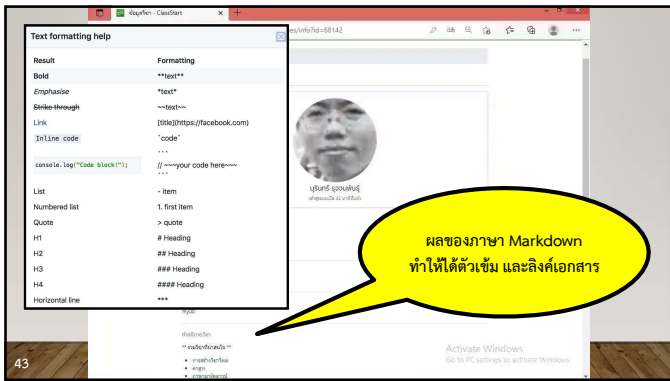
ข้อมูลวิชา - ClassStart ×

es/info?id=68142

Text formatting help

| Result | Formatting |
|---|---|
| **Bold** | \*\*text\*\* |
| *Emphasise* | \*text\* |
| ~~Strike through~~ | \~\~text\~\~ |
| Link | [title](https://facebook.com) |
| `Inline code` | \`code\` |
| console.log("Code block!"); | \`\`\` // ~~~your code here~~~ \`\`\` |
| List | - item |
| Numbered list | 1. first item |
| Quote | > quote |
| H1 | # Heading |
| H2 | ## Heading |
| H3 | ### Heading |
| H4 | #### Heading |
| Horizontal line | \*\*\* |

บุรินทร์ รุจจนพันธุ์

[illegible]

ผลของภาษา Markdown ทำให้ได้ตัวเข้ม และลิงค์เอกสาร

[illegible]

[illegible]

** รายวิชาที่น่าสนใจ **

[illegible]

Activate Windows
Go to PC settings to activate Windows.

43